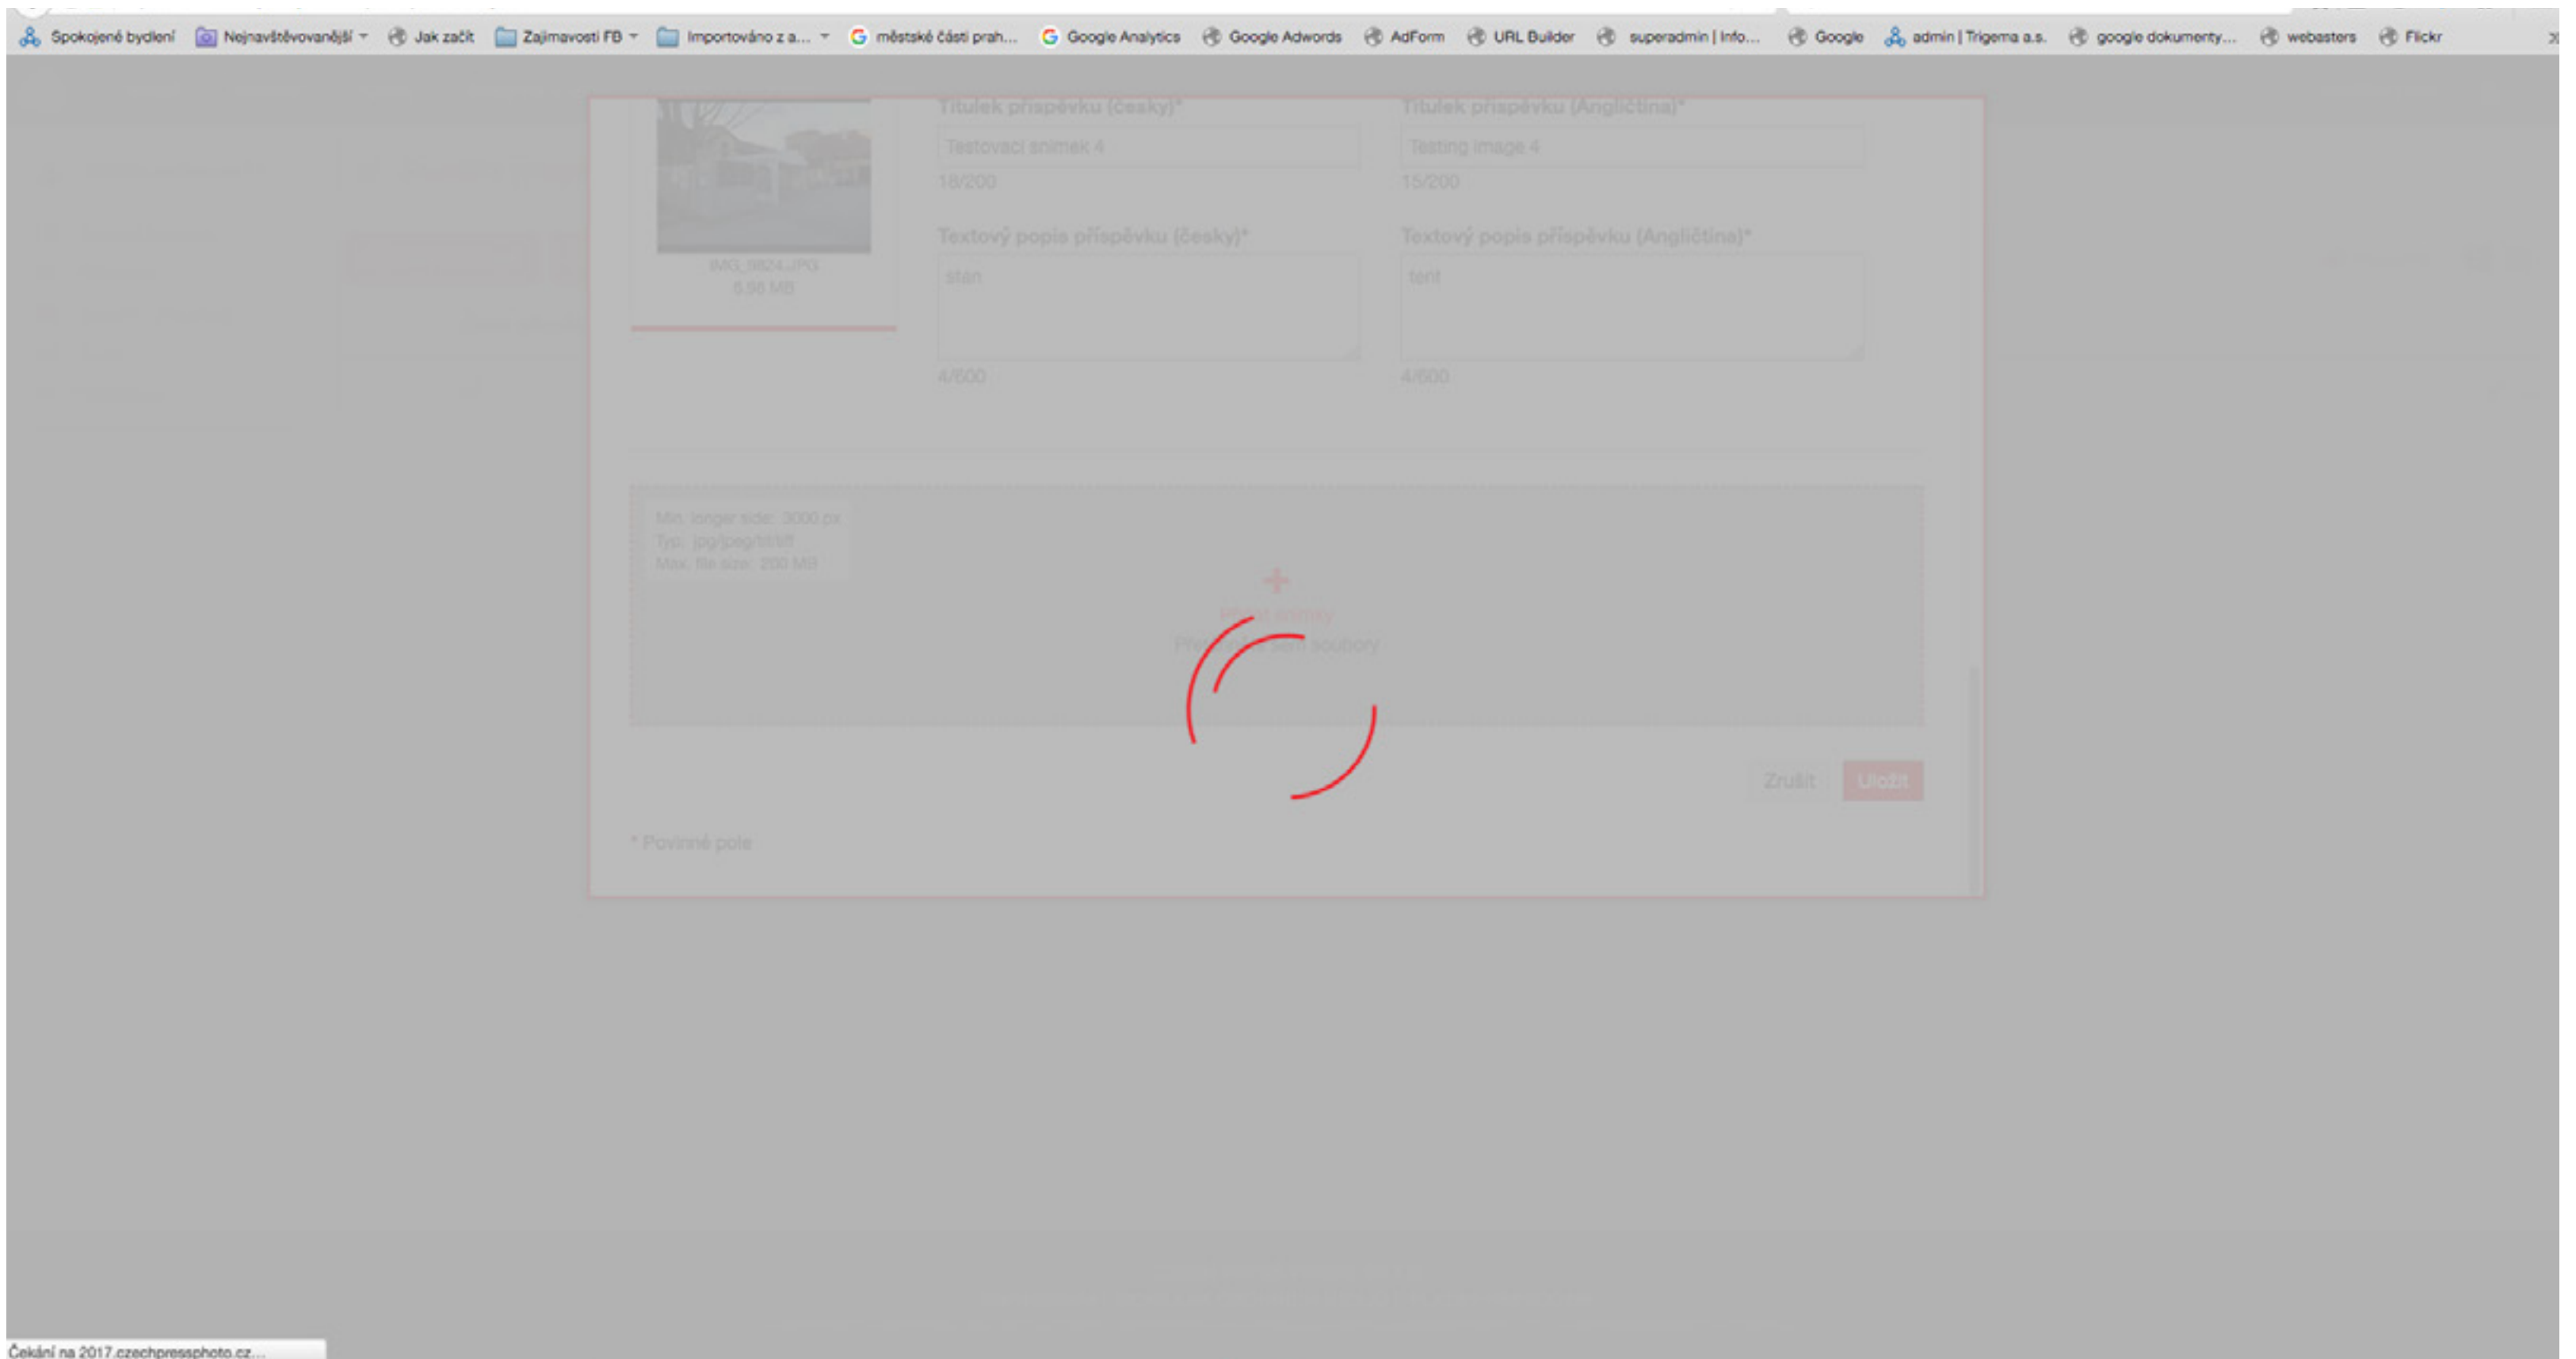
Spokojené bydlení Nejnavštěvovanější Jak začít Zajímavosti FB Importováno z a... městské části prah... Google Analytics Google Adwords AdForm URL Builder superadmin | Info... Google admin | Trigema a.s. google dokumenty... webasters Flickr

Titulek příspěvku (česky)*
Testovací snímek 4
18/200

Titulek příspěvku (Angličtina)*
Testing image 4
15/200

IMG_5824.JPG
5.96 MB

Textový popis příspěvku (česky)*
stan
4/600

Textový popis příspěvku (Angličtina)*
tent
4/600

Min. longer side: 3000 px
Typ: jpg/jpeg/tif/tiff
Max. file size: 200 MB

+
Přidat snímky
Přetáhněte sem soubory

Zrušit
Uložit

* Povinné pole

Čekání na 2017.czechpressphoto.cz...